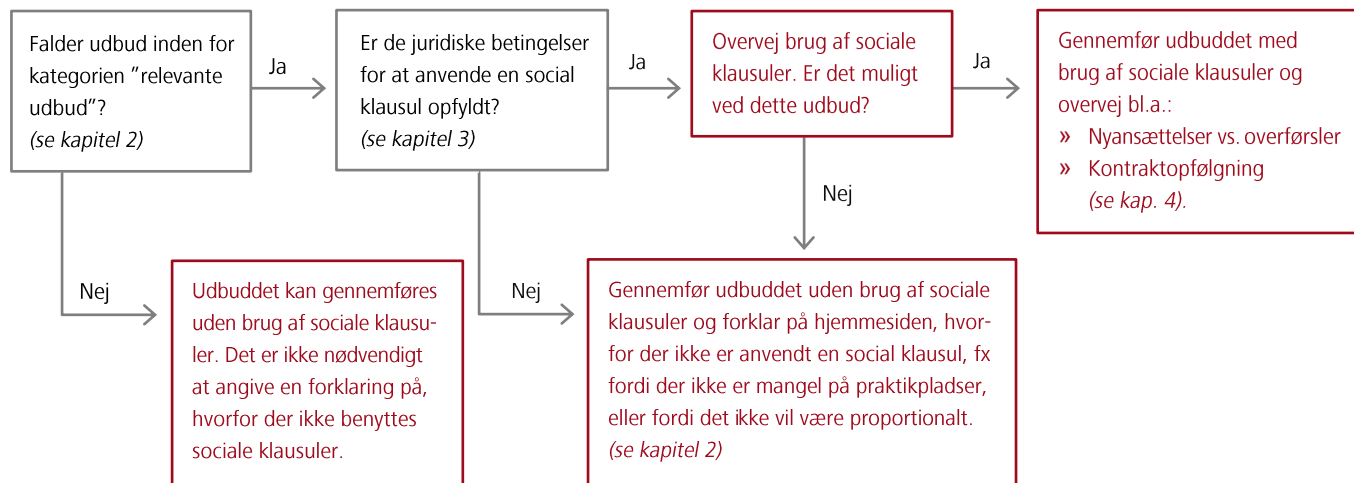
Falder udbud inden for kategorien "relevante udbud"?
(se kapitel 2)

Ja

Er de juridiske betingelser for at anvende en social klausul opfyldt?
(se kapitel 3)

Ja

Overvej brug af sociale klausuler. Er det muligt ved dette udbud?

Ja

Gennemfør udbuddet med brug af sociale klausuler og overvej bl.a.:
» Nyansættelser vs. overførsler
» Kontraktopfølgning
(se kap. 4).

Nej

Nej

Udbuddet kan gennemføres uden brug af sociale klausuler. Det er ikke nødvendigt at angive en forklaring på, hvorfor der ikke benyttes sociale klausuler.

Nej

Gennemfør udbuddet uden brug af sociale klausuler og forklar på hjemmesiden, hvorfor der ikke er anvendt en social klausul, fx fordi der ikke er mangel på praktikpladser, eller fordi det ikke vil være proportionalt.
(se kapitel 2)